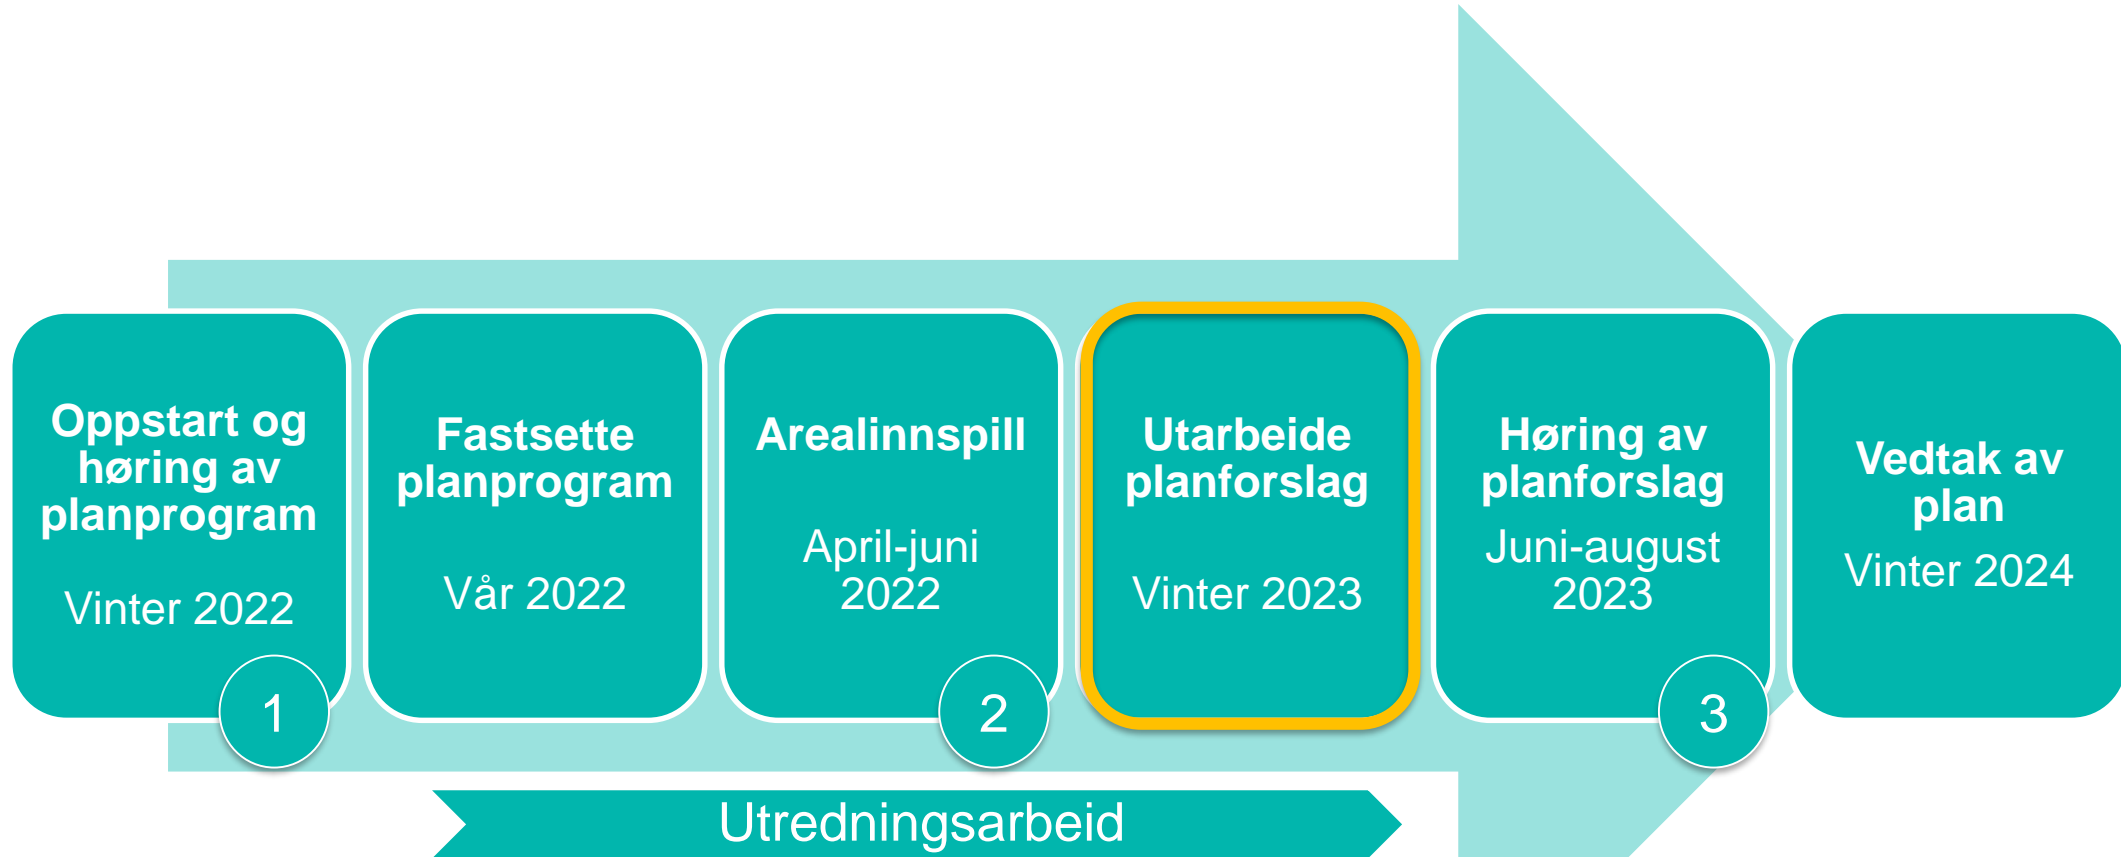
Oppstart og høring av planprogram

Vinter 2022

1

Fastsette planprogram

Vår 2022

Arealinnspill

April-juni 2022

2

Utarbeide planforslag

Vinter 2023

Høring av planforslag

Juni-august 2023

3

Vedtak av plan

Vinter 2024

Utredningsarbeid